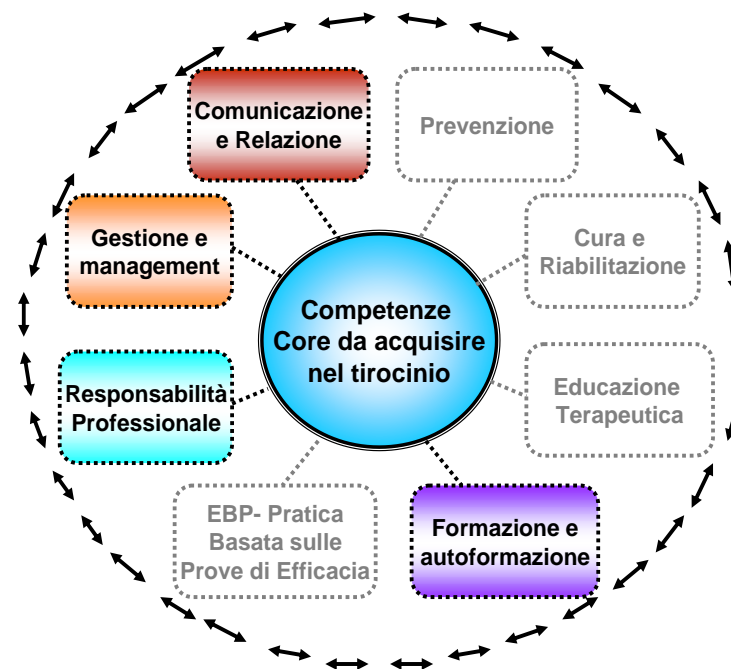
Comunicazione e Relazione

Prevenzione

Gestione e management

Cura e Riabilitazione

Competenze Core da acquisire nel tirocinio

Responsabilità Professionale

Educazione Terapeutica

EBP- Pratica Basata sulle Prove di Efficacia

Formazione e autoformazione